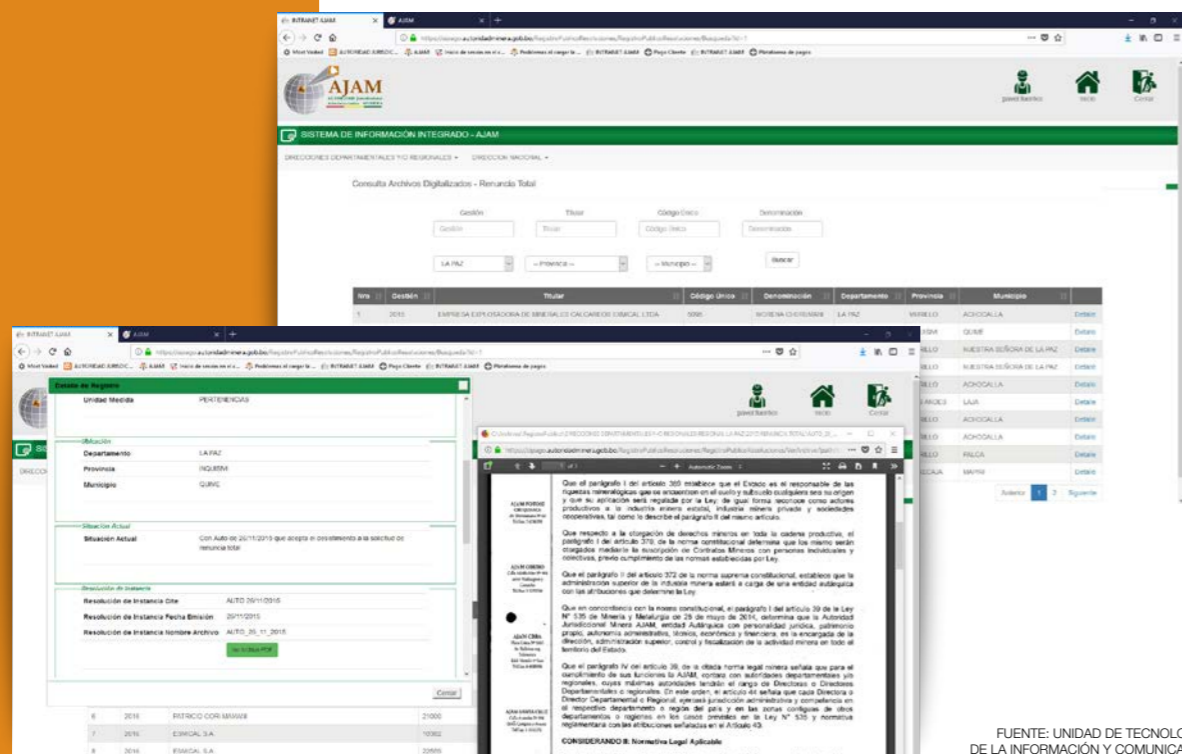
INTRANET AJAM
AJAM
https://asaep.autoridadminera.gob.bo/RegistroPublico/Resoluciones/Busqueda?id=1
Most Visited AUTORIDAD JURISDIC... AJAM Inicio de sesión en el s... Problemas al cargar la... INTRANET AJAM Pago Cliente INTRANET AJAM Plataforma de pagos

AJAM

pavel barrios Inicio Cerrar

SISTEMA DE INFORMACIÓN INTEGRADO - AJAM

DIRECCIONES DEPARTAMENTALES Y/O REGIONALES DIRECCION NACIONAL

Consulta Archivos Digitalizados - Renuncia Total

Gestión Titular Código Único Denominación
Gestión Titular Código Único Denominación

LA PAZ -- Provincia -- -- Municipio -- Buscar

| Nro | Gestión | Titular | Código Único | Denominación | Departamento | Provincia | Municipio | |
|---|---|---|---|---|---|---|---|---|
| 1 | 2015 | EMPRESA EXPLOTADORA DE MINERALES CALCAREOS ESMICAL LTDA | 5095 | MORENA CHORAMAR | LA PAZ | MURILLO | ACHOCALLA | Detalle |
| | | | | | | INQUISIVI | QUIME | Detalle |
| | | | | | | MURILLO | NUESTRA SEÑORA DE LA PAZ | Detalle |
| | | | | | | MURILLO | NUESTRA SEÑORA DE LA PAZ | Detalle |
| | | | | | | MURILLO | ACHOCALLA | Detalle |
| | | | | | | LOS ANDES | LAJA | Detalle |
| | | | | | | MURILLO | ACHOCALLA | Detalle |
| | | | | | | MURILLO | ACHOCALLA | Detalle |
| | | | | | | MURILLO | PALCA | Detalle |
| | | | | | | OMASUYOS | MAPIRI | Detalle |

Anterior 1 2 Siguiente

Detalle de Registro
Unidad Medida PERTENENCIAS
Ubicación
Departamento LA PAZ
Provincia INQUISIVI
Municipio QUIME
Situación Actual
Situación Actual Con Auto de 20/11/2015 que acepta el desistimiento a la solicitud de renuncia total
Resolución de Instancia
Resolución de Instancia Otro AUTO 20/11/2015
Resolución de Instancia Fecha Emisión 20/11/2015
Resolución de Instancia Nombre Archivo AUTO_20_11_2015
Ver Archivo PDF
Cerrar

| 6 | 2016 | PATRICIO CORI MAMANI | 21000 |
|---|---|---|---|
| 7 | 2016 | ESMICAL S.A. | 10302 |
| 8 | 2016 | EMICAL S.A. | 23605 |

Automatic Zoom

Que el parágrafo I del artículo 369 establece que el Estado es el responsable de las riquezas mineralógicas que se encuentren en el suelo y subsuelo cualquiera sea su origen y que su aplicación será regulada por la Ley; de igual forma reconoce como actores productivos a la industria minera estatal, industria minera privada y sociedades cooperativas, tal como lo describe el parágrafo II del mismo artículo.

Que respecto a la otorgación de derechos mineros en toda la cadena productiva, el parágrafo I del artículo 370, de la norma constitucional determina que los mismos serán otorgados mediante la suscripción de Contratos Mineros con personas individuales y colectivas, previo cumplimiento de las normas establecidas por Ley.

Que el parágrafo II del artículo 372 de la norma suprema constitucional, establece que la administración superior de la industria minera estará a cargo de una entidad autárquica con las atribuciones que determine la Ley.

Que en concordancia con la norma constitucional, el parágrafo I del artículo 39 de la Ley N° 535 de Minería y Metalurgia de 28 de mayo de 2014, determina que la Autoridad Jurisdiccional Minera AJAM, entidad Autárquica con personalidad jurídica, patrimonio propio, autonomía administrativa, técnica, económica y financiera, es la encargada de la dirección, administración superior, control y fiscalización de la actividad minera en todo el territorio del Estado.

Que el parágrafo IV del artículo 39, de la citada norma legal minera señala que para el cumplimiento de sus funciones la AJAM, contará con autoridades departamentales y/o regionales, cuyas máximas autoridades tendrán el rango de Directoras o Directores Departamentales o regionales. En este orden, el artículo 44 señala que cada Directora o Director Departamental o Regional, ejercerá jurisdicción administrativa y competencia en el respectivo departamento o región del país y en las zonas contiguas de otros departamentos o regiones en los casos previstos en la Ley N° 535 y normativa reglamentaria con las atribuciones señaladas en el Artículo 40.

CONSIDERANDO II: Normativa Legal Aplicable

FUENTE: UNIDAD DE TECNOLO
DE LA INFORMACIÓN Y COMUNICA